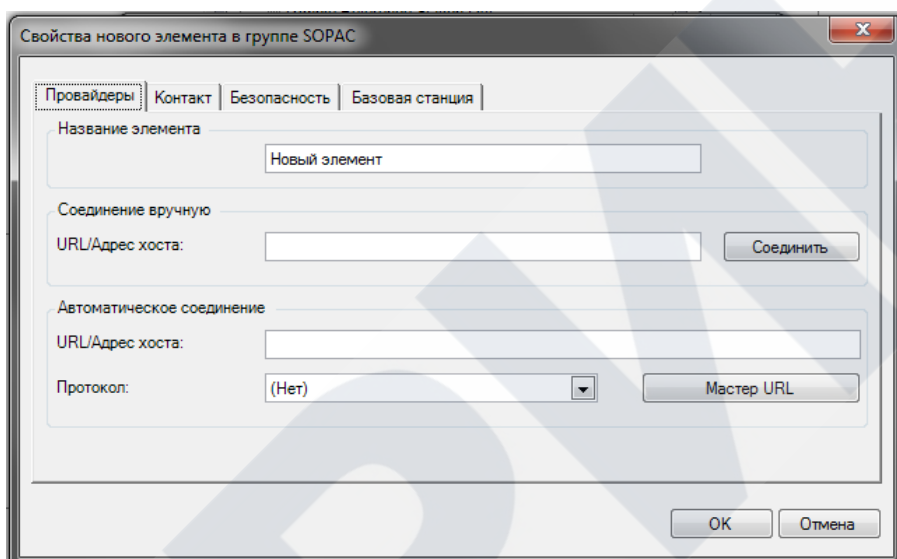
Свойства нового элемента в группе SOPAC

Провайдеры | Контакт | Безопасность | Базовая станция

Название элемента

Новый элемент

Соединение вручную

URL/Адрес хоста:

Соединить

Автоматическое соединение

URL/Адрес хоста:

Протокол:

(Нет)

Мастер URL

OK

Отмена